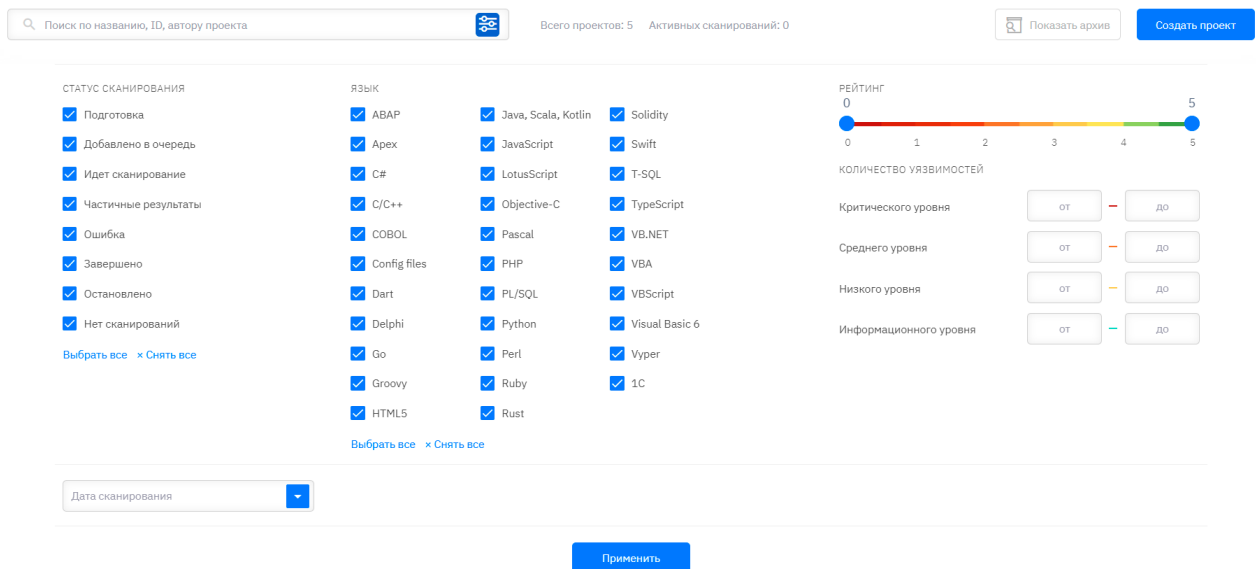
Поиск по названию, ID, автору проекта

Всего проектов: 5 Активных сканирований: 0

Показать архив

Создать проект

СТАТУС СКАНИРОВАНИЯ

Подготовка
Добавлено в очередь
Идет сканирование
Частичные результаты
Ошибка
Завершено
Остановлено
Нет сканирований

Выбрать все × Снять все

ЯЗЫК

ABAP
Apex
C#
C/C++
COBOL
Config files
Dart
Delphi
Go
Groovy
HTML5

Java, Scala, Kotlin
JavaScript
LotusScript
Objective-C
Pascal
PHP
PL/SQL
Python
Perl
Ruby
Rust

Solidity
Swift
T-SQL
TypeScript
VB.NET
VBA
VBScript
Visual Basic 6
Vyper
1C

Выбрать все × Снять все

РЕЙТИНГ

0 5

0 1 2 3 4 5

КОЛИЧЕСТВО УЯЗВИМОСТЕЙ

Критического уровня от – до
Среднего уровня от – до
Низкого уровня от – до
Информационного уровня от – до

Дата сканирования

Применить